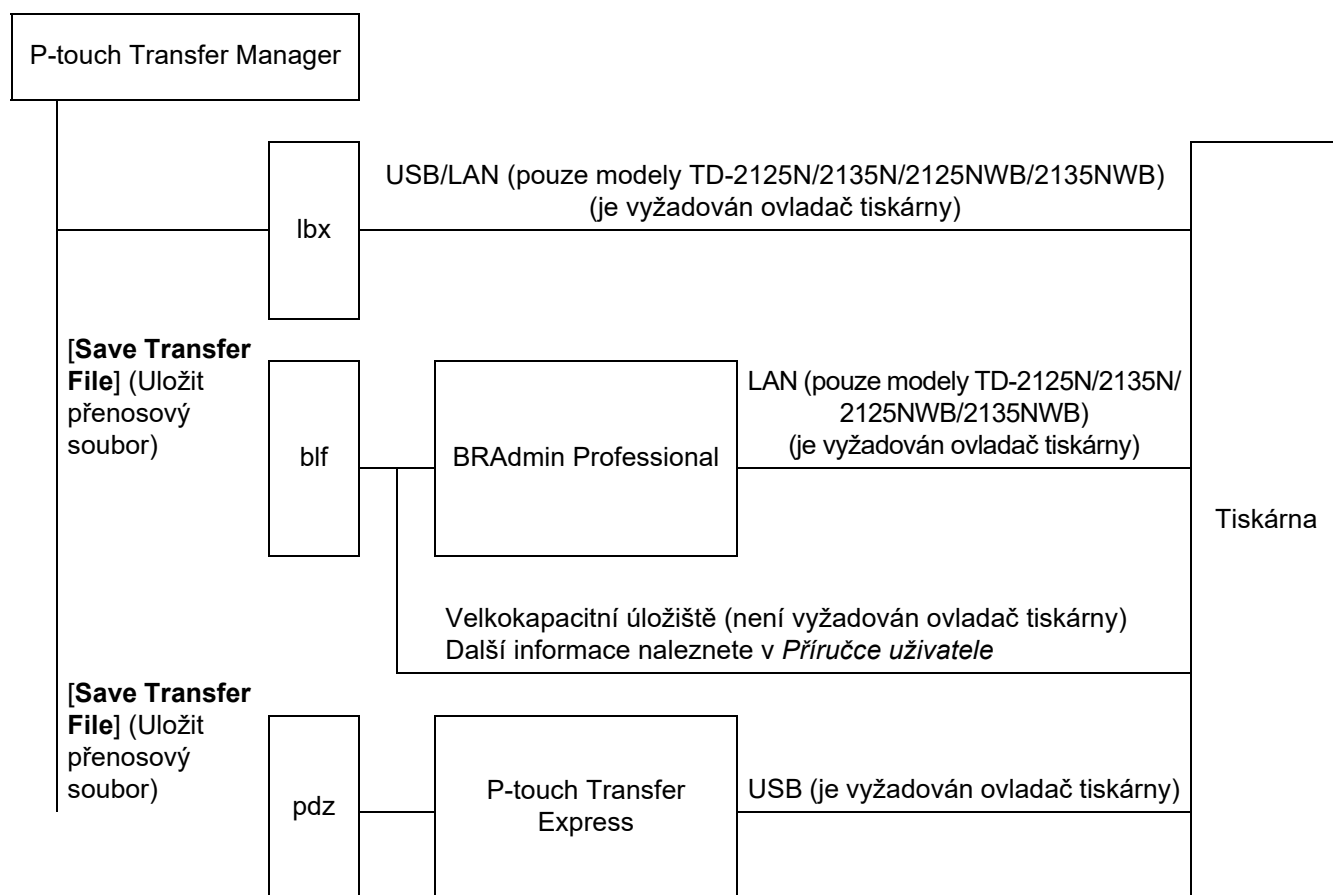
P-touch Transfer Manager

lbx

USB/LAN (pouze modely TD-2125N/2135N/2125NWB/2135NWB)
(je vyžadován ovladač tiskárny)

[**Save Transfer File**] (Uložit přenosový soubor)

blf

BRAdmin Professional

LAN (pouze modely TD-2125N/2135N/2125NWB/2135NWB)
(je vyžadován ovladač tiskárny)

Tiskárna

Velkokapacitní úložiště (není vyžadován ovladač tiskárny)
Další informace naleznete v *Příručce uživatele*

[**Save Transfer File**] (Uložit přenosový soubor)

pdz

P-touch Transfer Express

USB (je vyžadován ovladač tiskárny)